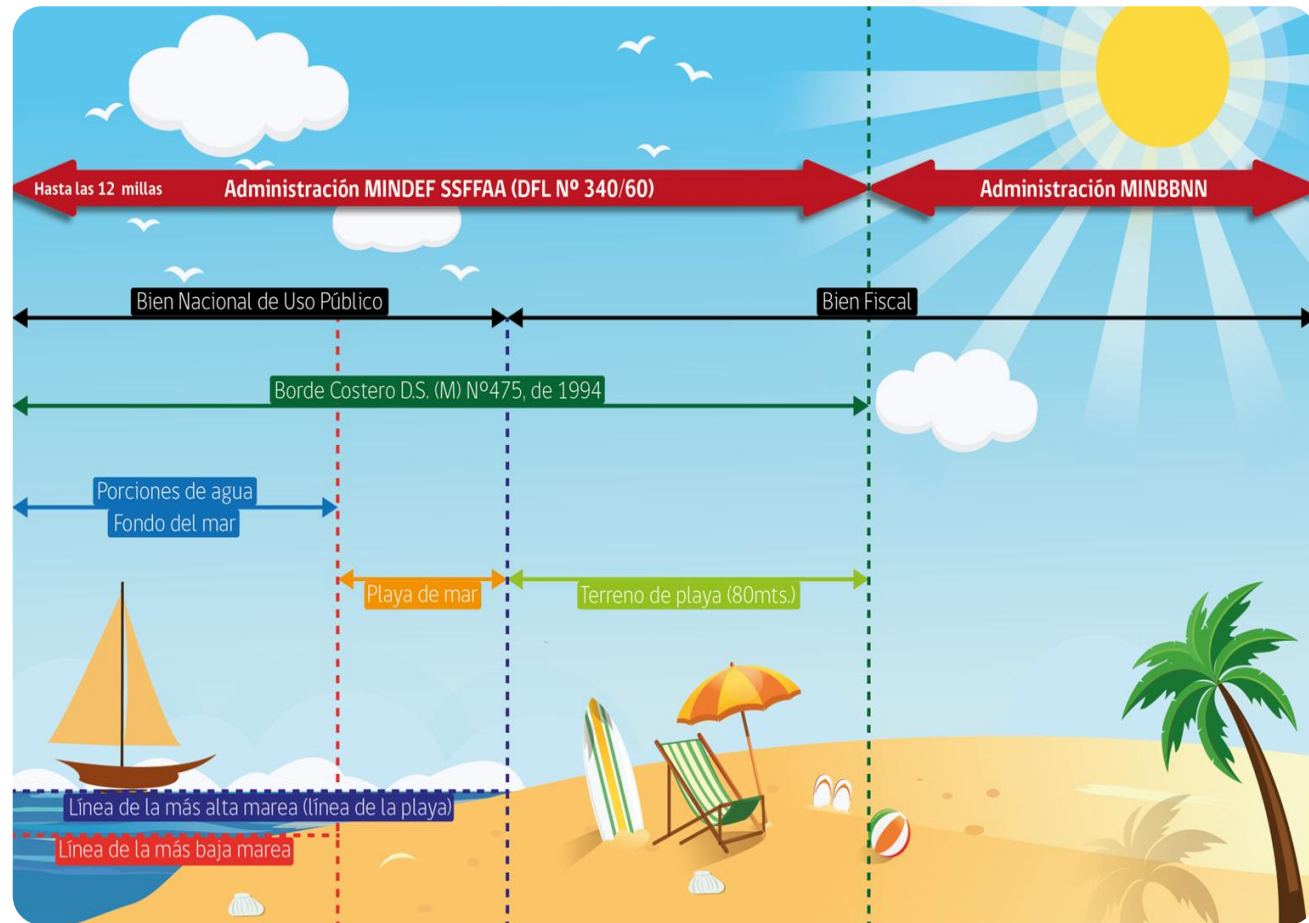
Hasta las 12 millas
Administración MINDEF SSFFAA (DFL Nº 340/60)
Administración MINBBNN

Bien Nacional de Uso Público
Bien Fiscal

Borde Costero D.S. (M) Nº475, de 1994

Porciones de agua
Fondo del mar

Playa de mar
Terreno de playa (80mts.)

Línea de la más alta marea (línea de la playa)
Línea de la más baja marea